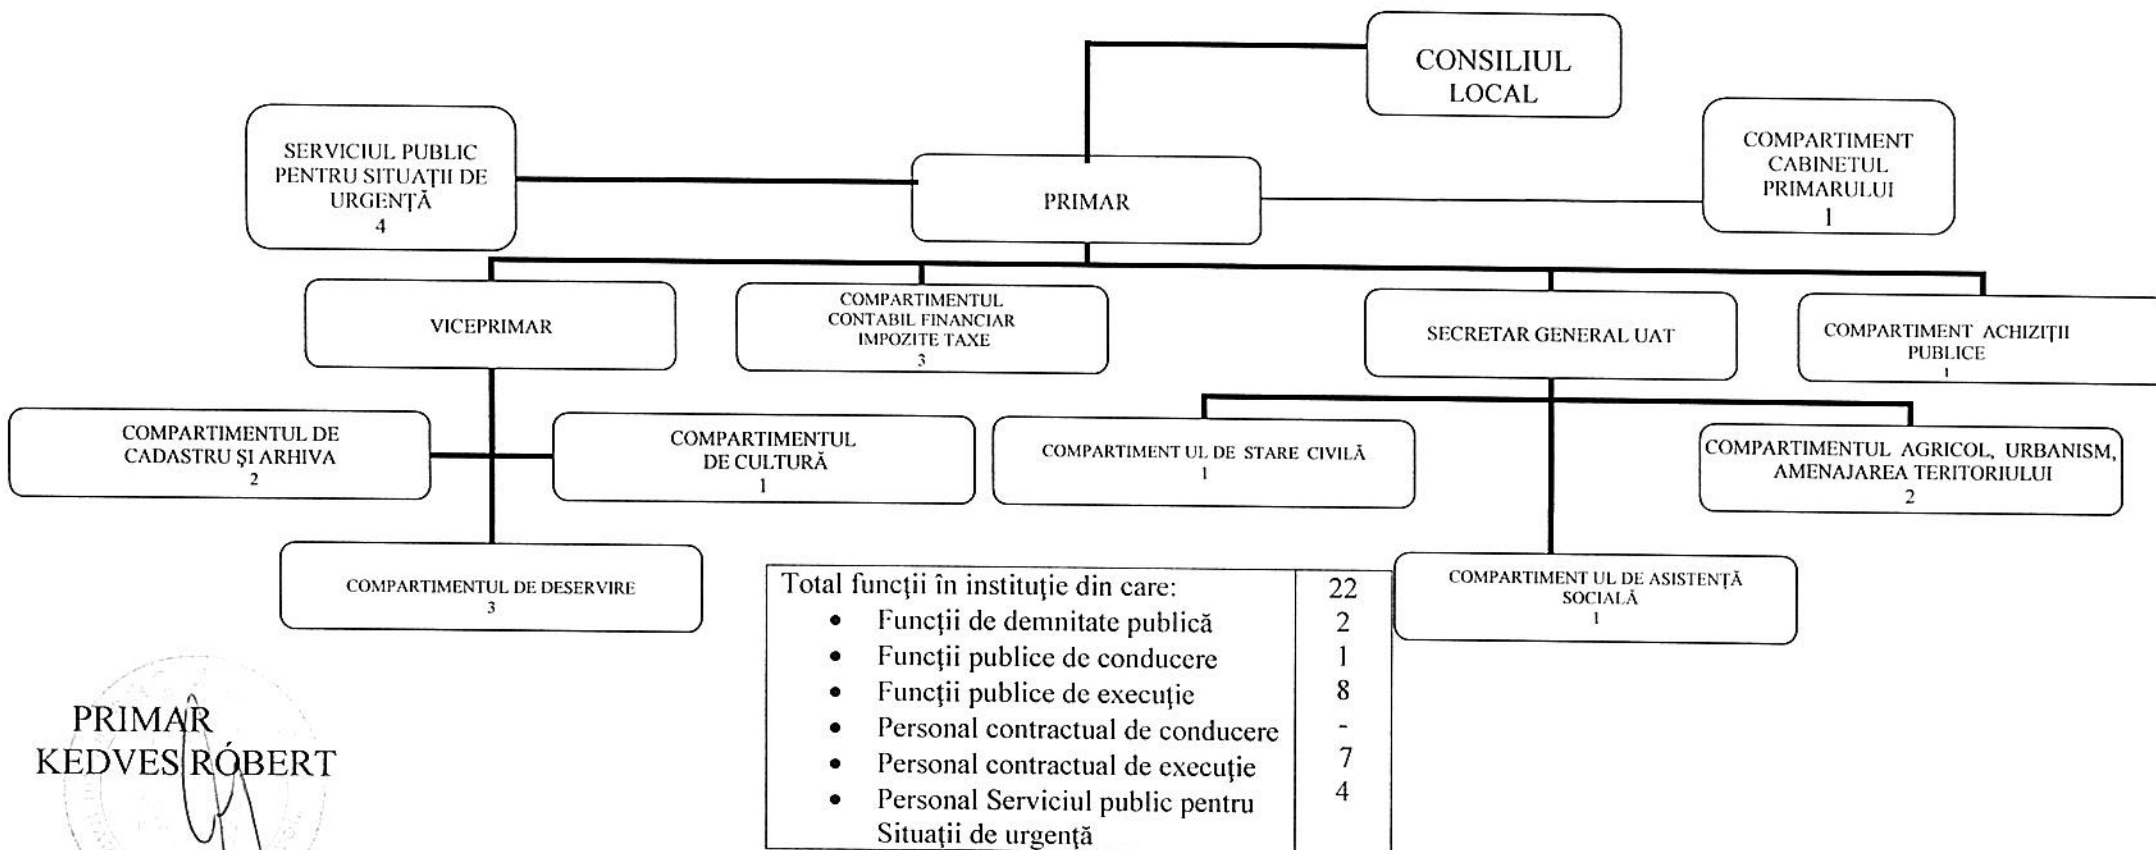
CONSILIUL LOCAL

SERVICIUL PUBLIC PENTRU SITUAŢII DE URGENŢĂ
4

PRIMAR

COMPARTIMENT CABINETUL PRIMARULUI
1

VICEPRIMAR

COMPARTIMENTUL CONTABIL FINANCIAR IMPOZITE TAXE
3

SECRETAR GENERAL UAT

COMPARTIMENT ACHIZIŢII PUBLICE
1

COMPARTIMENTUL DE CADASTRU ŞI ARHIVA
2

COMPARTIMENTUL DE CULTURĂ
1

COMPARTIMENT UL DE STARE CIVILĂ
1

COMPARTIMENTUL AGRICOL, URBANISM, AMENAJAREA TERITORIULUI
2

COMPARTIMENTUL DE DESERVIRE
3

| Total funcţii în instituţie din care: | 22 |
|---|---|
| • Funcţii de demnitate publică | 2 |
| • Funcţii publice de conducere | 1 |
| • Funcţii publice de execuţie | 8 |
| • Personal contractual de conducere | - |
| • Personal contractual de execuţie | 7 |
| • Personal Serviciul public pentru Situaţii de urgenţă | 4 |

COMPARTIMENT UL DE ASISTENŢĂ SOCIALĂ
1

PRIMAR
KEDVES RÓBERT